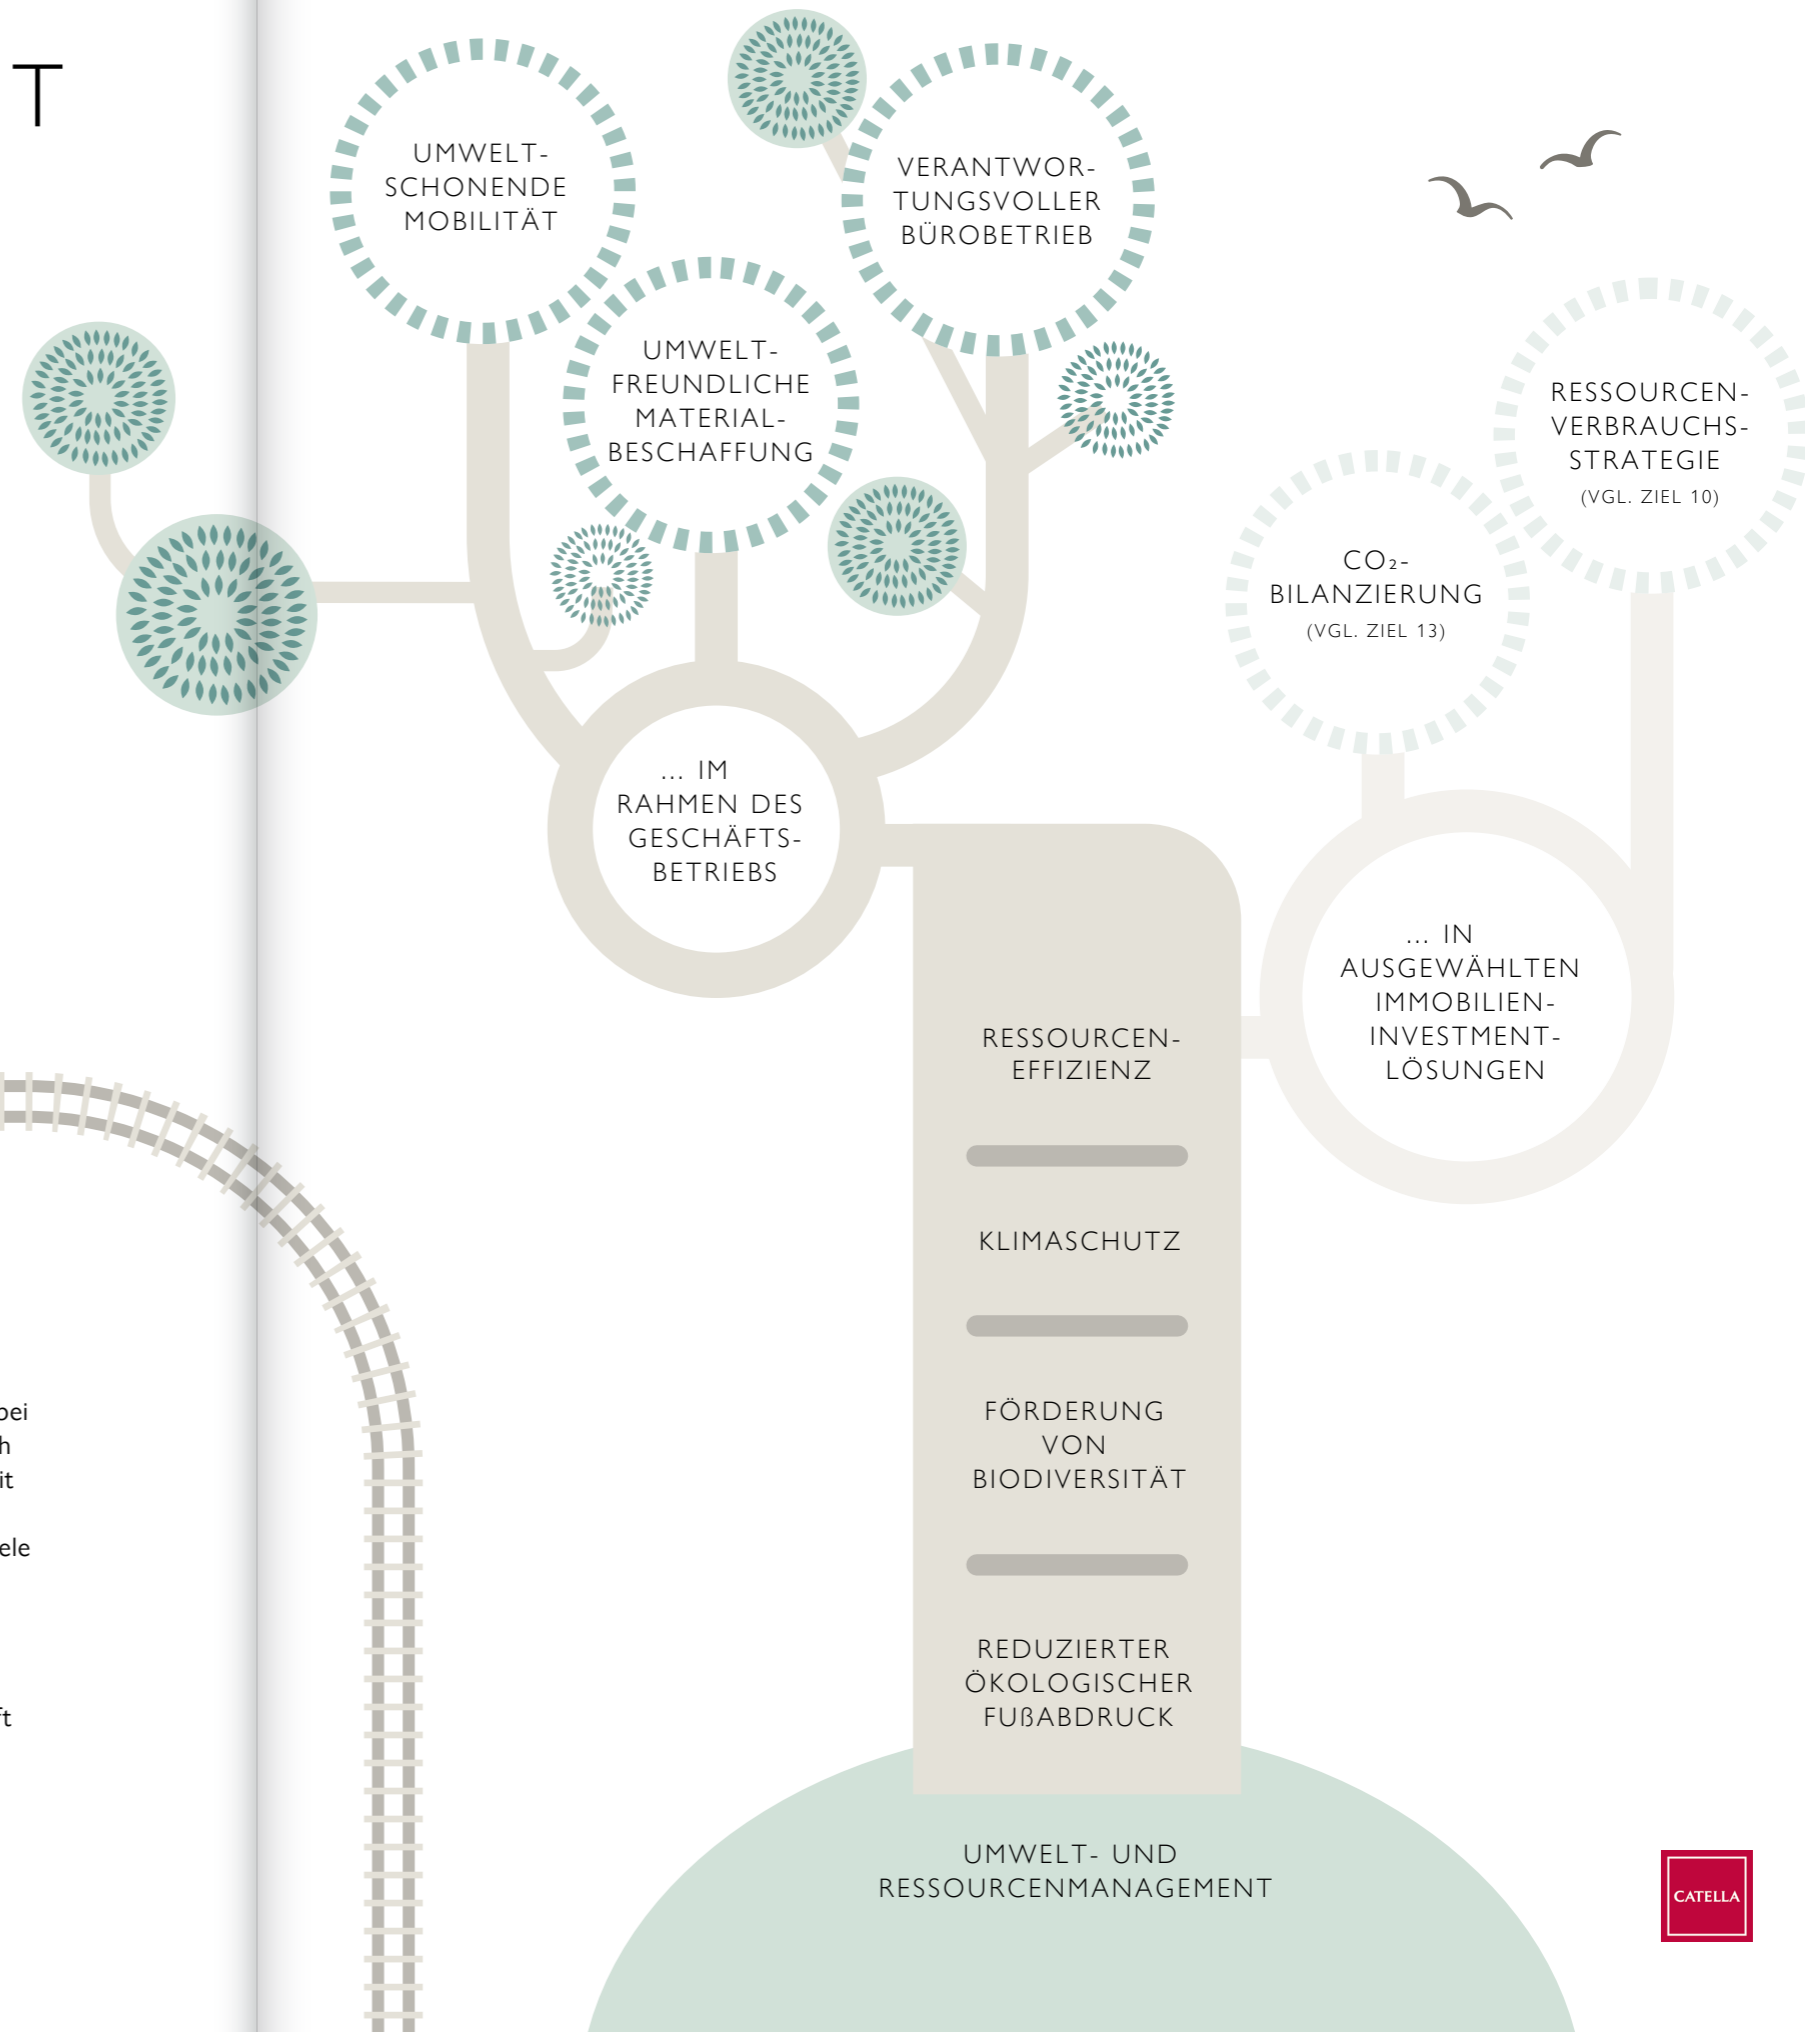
T

pei
h
it

ele

ft

UMWELT-SCHONENDE MOBILITÄT

VERANTWORTUNGSVOLLER BÜROBETRIEB

UMWELT-FREUNDLICHE MATERIAL-BESCHAFFUNG

RESSOURCEN-VERBRAUCHS-STRATEGIE
(VGL. ZIEL 10)

$CO_2$-BILANZIERUNG
(VGL. ZIEL 13)

... IM RAHMEN DES GESCHÄFTS-BETRIEBS

... IN AUSGEWÄHLTEN IMMOBILIEN-INVESTMENT-LÖSUNGEN

RESSOURCEN-EFFIZIENZ

KLIMASCHUTZ

FÖRDERUNG VON BIODIVERSITÄT

REDUZIERTER ÖKOLOGISCHER FUßABDRUCK

UMWELT- UND RESSOURCENMANAGEMENT

CATELLA